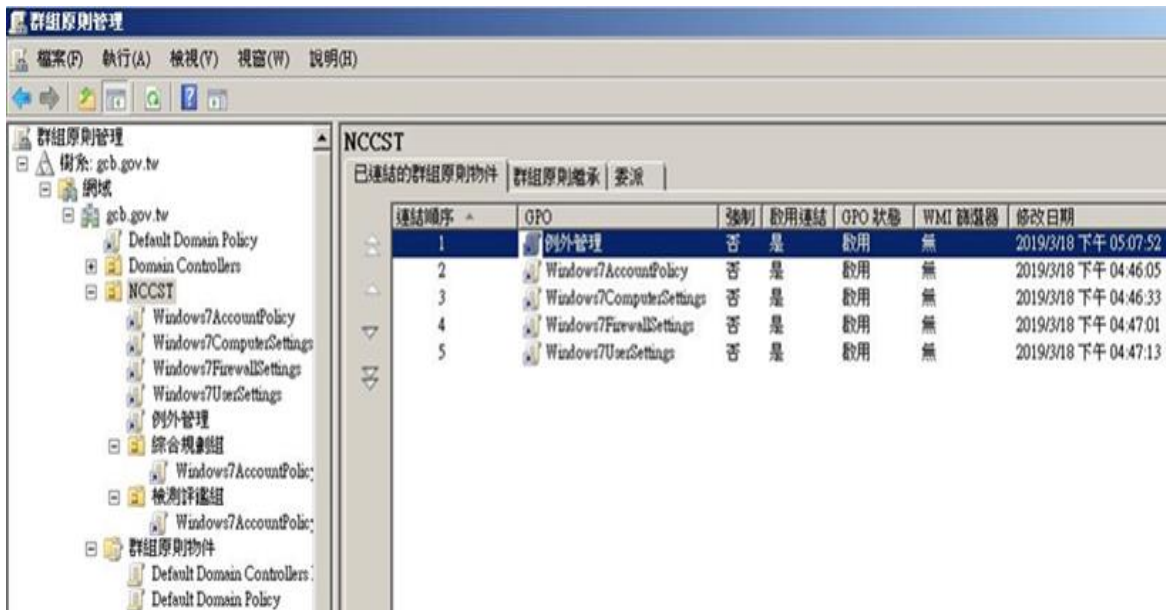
群組原則管理

檔案(F) 執行(A) 檢視(V) 視窗(W) 說明(H)

群組原則管理
樹系: gcb.gov.tw
網域
gcb.gov.tw
Default Domain Policy
Domain Controllers
NCCST
Windows7AccountPolicy
Windows7ComputerSettings
Windows7FirewallSettings
Windows7UserSettings
例外管理
綜合規劃組
Windows7AccountPolic
檢測評鑑組
Windows7AccountPolic
群組原則物件
Default Domain Controllers
Default Domain Policy

NCCST

已連結的群組原則物件 | 群組原則繼承 | 委派

| 連結順序 | GPO | 強制 | 啟用連結 | GPO 狀態 | WMI 篩選器 | 修改日期 |
|---|---|---|---|---|---|---|
| 1 | 例外管理 | 否 | 是 | 啟用 | 無 | 2019/3/18 下午 05:07:52 |
| 2 | Windows7AccountPolicy | 否 | 是 | 啟用 | 無 | 2019/3/18 下午 04:46:05 |
| 3 | Windows7ComputerSettings | 否 | 是 | 啟用 | 無 | 2019/3/18 下午 04:46:33 |
| 4 | Windows7FirewallSettings | 否 | 是 | 啟用 | 無 | 2019/3/18 下午 04:47:01 |
| 5 | Windows7UserSettings | 否 | 是 | 啟用 | 無 | 2019/3/18 下午 04:47:13 |